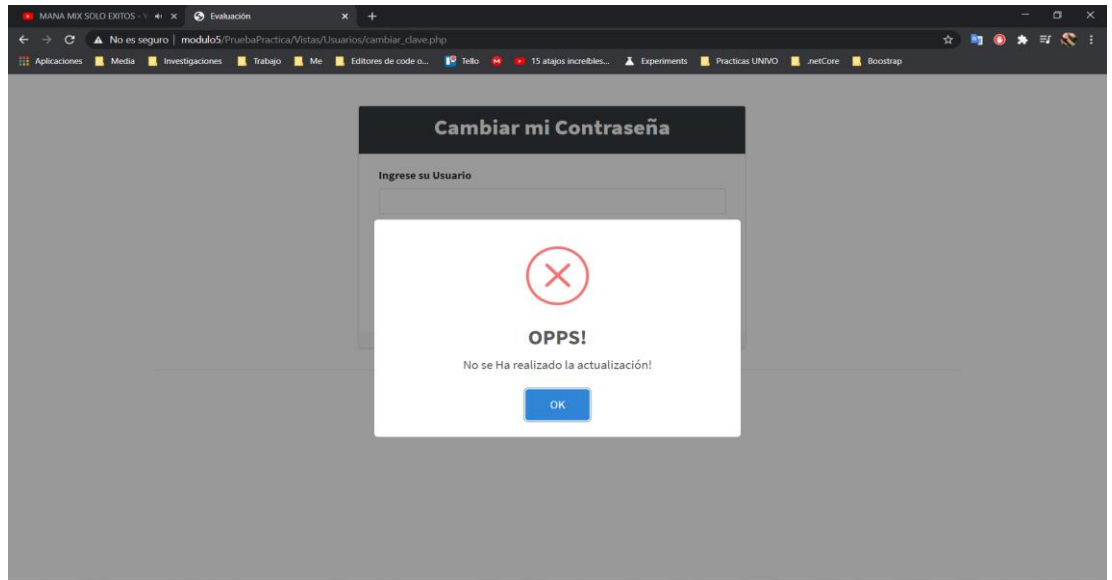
MANA MIX SOLO EXITOS - Y
Evaluación
No es seguro | modulo5/PruebaPractica/Vistas/Usuarios/cambiar_clave.php
Aplicaciones Media Investigaciones Trabajo Me Editores de code o... Tello 15 atajos increíbles... Experiments Practicas UNIVO .netCore Boostrap

Cambiar mi Contraseña

Ingrese su Usuario

OPPS!

No se Ha realizado la actualización!

OK